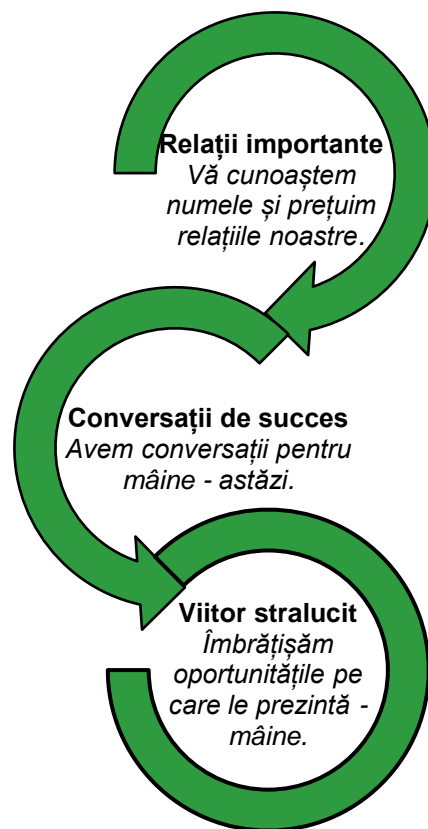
Relații importante
Vă cunoaștem numele și prețuim relațiile noastre.

Conversații de succes
Avem conversații pentru mâine - astăzi.

Viitor stralucit
Îmbrățișăm oportunitățile pe care le prezintă - mâine.